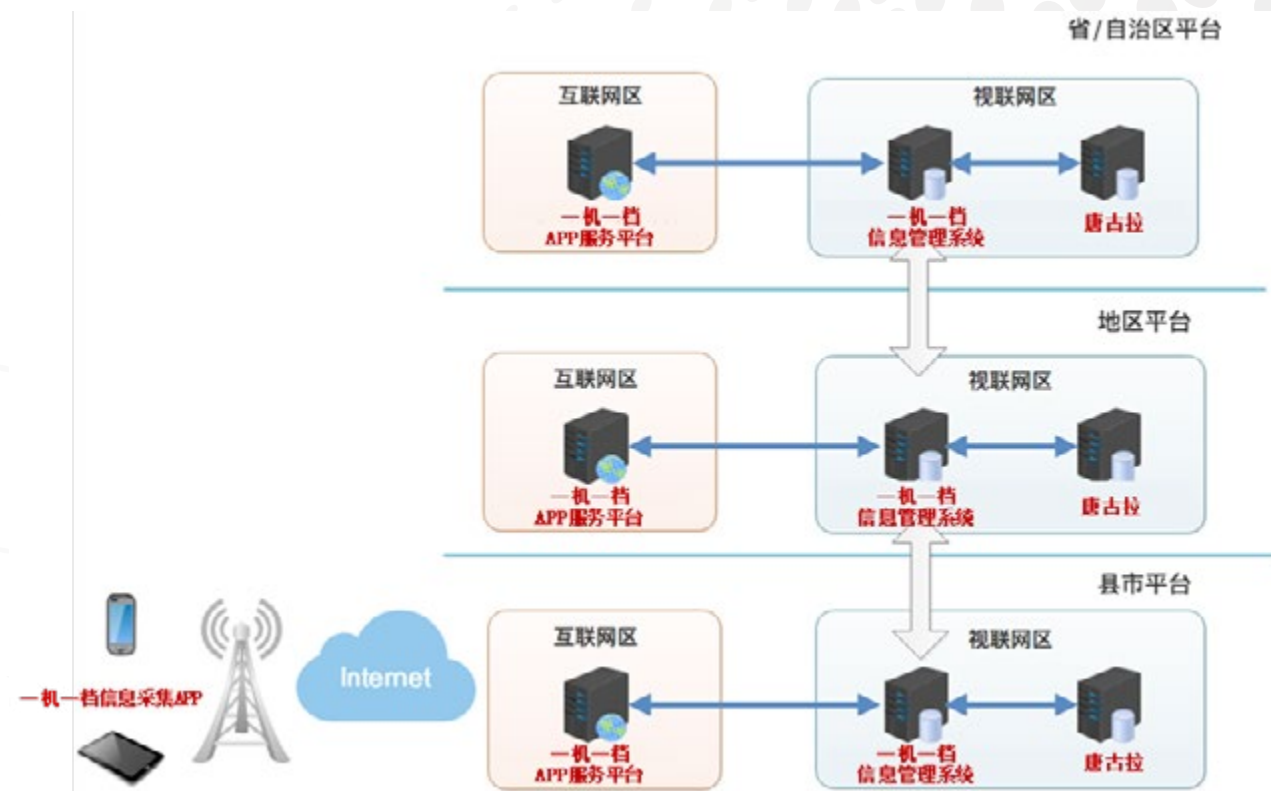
省/自治区平台

互联网区

一机一档
APP服务平台

视联网区

一机一档
信息管理系统

唐古拉

地区平台

互联网区

一机一档
APP服务平台

视联网区

一机一档
信息管理系统

唐古拉

县市平台

一机一档信息采集APP

Internet

互联网区

一机一档
APP服务平台

视联网区

一机一档
信息管理系统

唐古拉